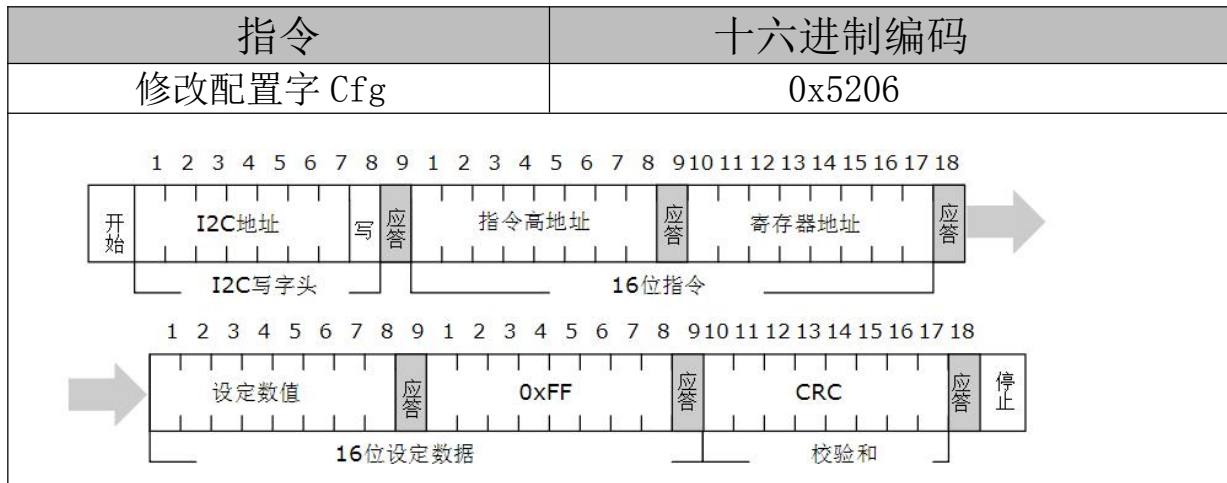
| 指令 | 十六进制编码 |
|---|---|
| 修改配置字 Cfg | 0x5206 |

1 2 3 4 5 6 7 8 9 1 2 3 4 5 6 7 8 9 10 11 12 13 14 15 16 17 18

开始 I2C地址 写 应答 指令高地址 应答 寄存器地址 应答

I2C写字头 16位指令

1 2 3 4 5 6 7 8 9 1 2 3 4 5 6 7 8 9 10 11 12 13 14 15 16 17 18

设定数值 应答 0xFF 应答 CRC 应答 停止

16位设定数据 校验和